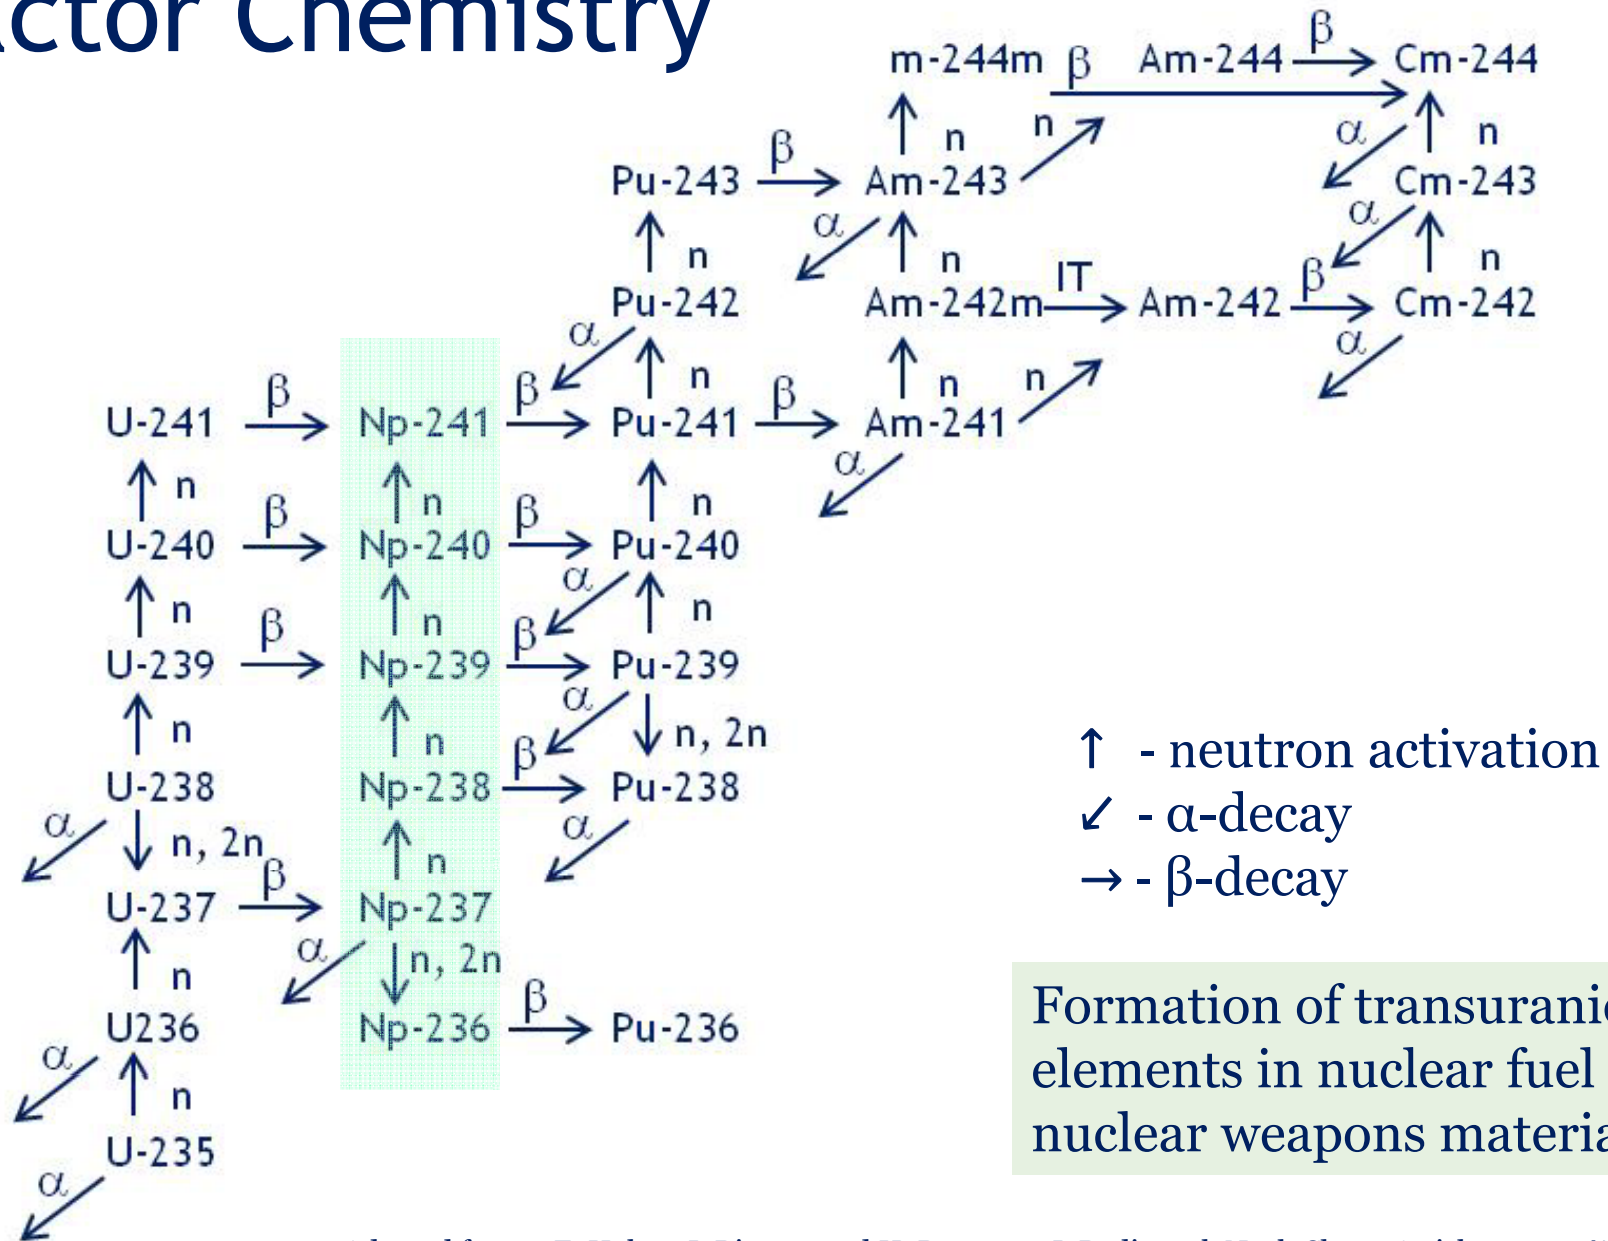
ctor Chemistry

m-244m β Am-244 β Cm-244
n n α n
Pu-243 β Am-243 Cm-243
n α n α n
Pu-242 Am-242m IT Am-242 β Cm-242
α n n n α
U-241 β Np-241 β Pu-241 β Am-241
n n n α
U-240 β Np-240 β Pu-240
n n α n
U-239 β Np-239 β Pu-239
n n α n, 2n
U-238 Np-238 β Pu-238
α n, 2n β n α
U-237 Np-237
n α n, 2n
U236 Np-236 β Pu-236
α n
U-235
α

↑ - neutron activation
↙ - α-decay
→ - β-decay

Formation of transurani
elements in nuclear fuel
nuclear weapons materia

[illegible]